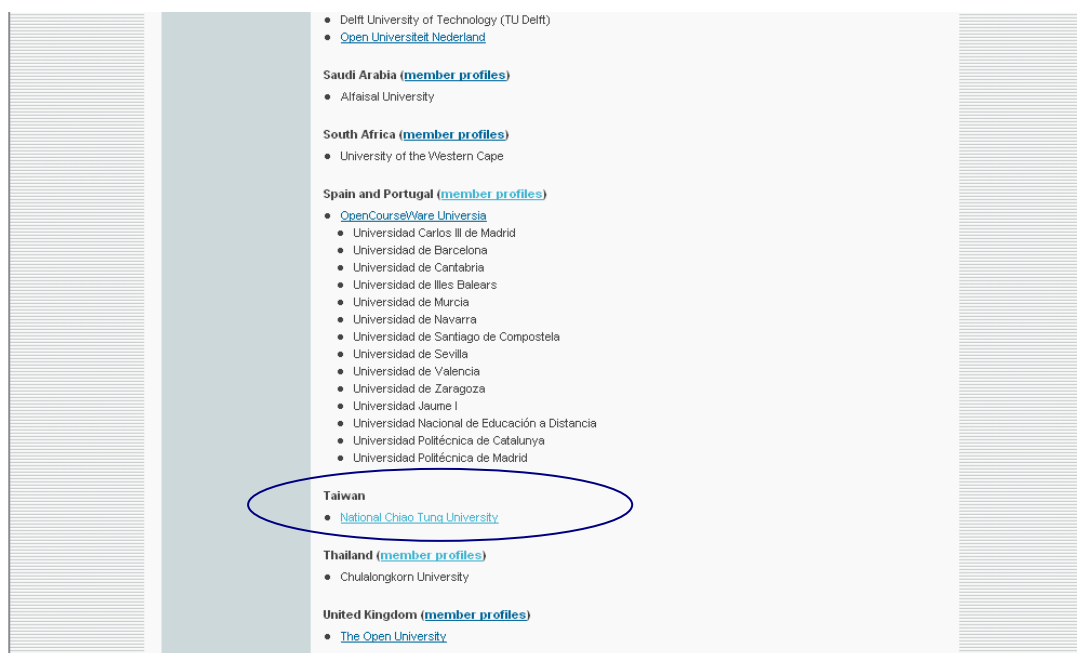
- Delft University of Technology (TU Delft)
- Open Universiteit Nederland

Saudi Arabia (member profiles)
- Alfaisal University

South Africa (member profiles)
- University of the Western Cape

Spain and Portugal (member profiles)
- OpenCourseWare Universia
  - Universidad Carlos III de Madrid
  - Universidad de Barcelona
  - Universidad de Cantabria
  - Universidad de Illes Balears
  - Universidad de Murcia
  - Universidad de Navarra
  - Universidad de Santiago de Compostela
  - Universidad de Sevilla
  - Universidad de Valencia
  - Universidad de Zaragoza
  - Universidad Jaume I
  - Universidad Nacional de Educación a Distancia
  - Universidad Politécnica de Catalunya
  - Universidad Politécnica de Madrid

Taiwan
- National Chiao Tung University

Thailand (member profiles)
- Chulalongkorn University

United Kingdom (member profiles)
- The Open University